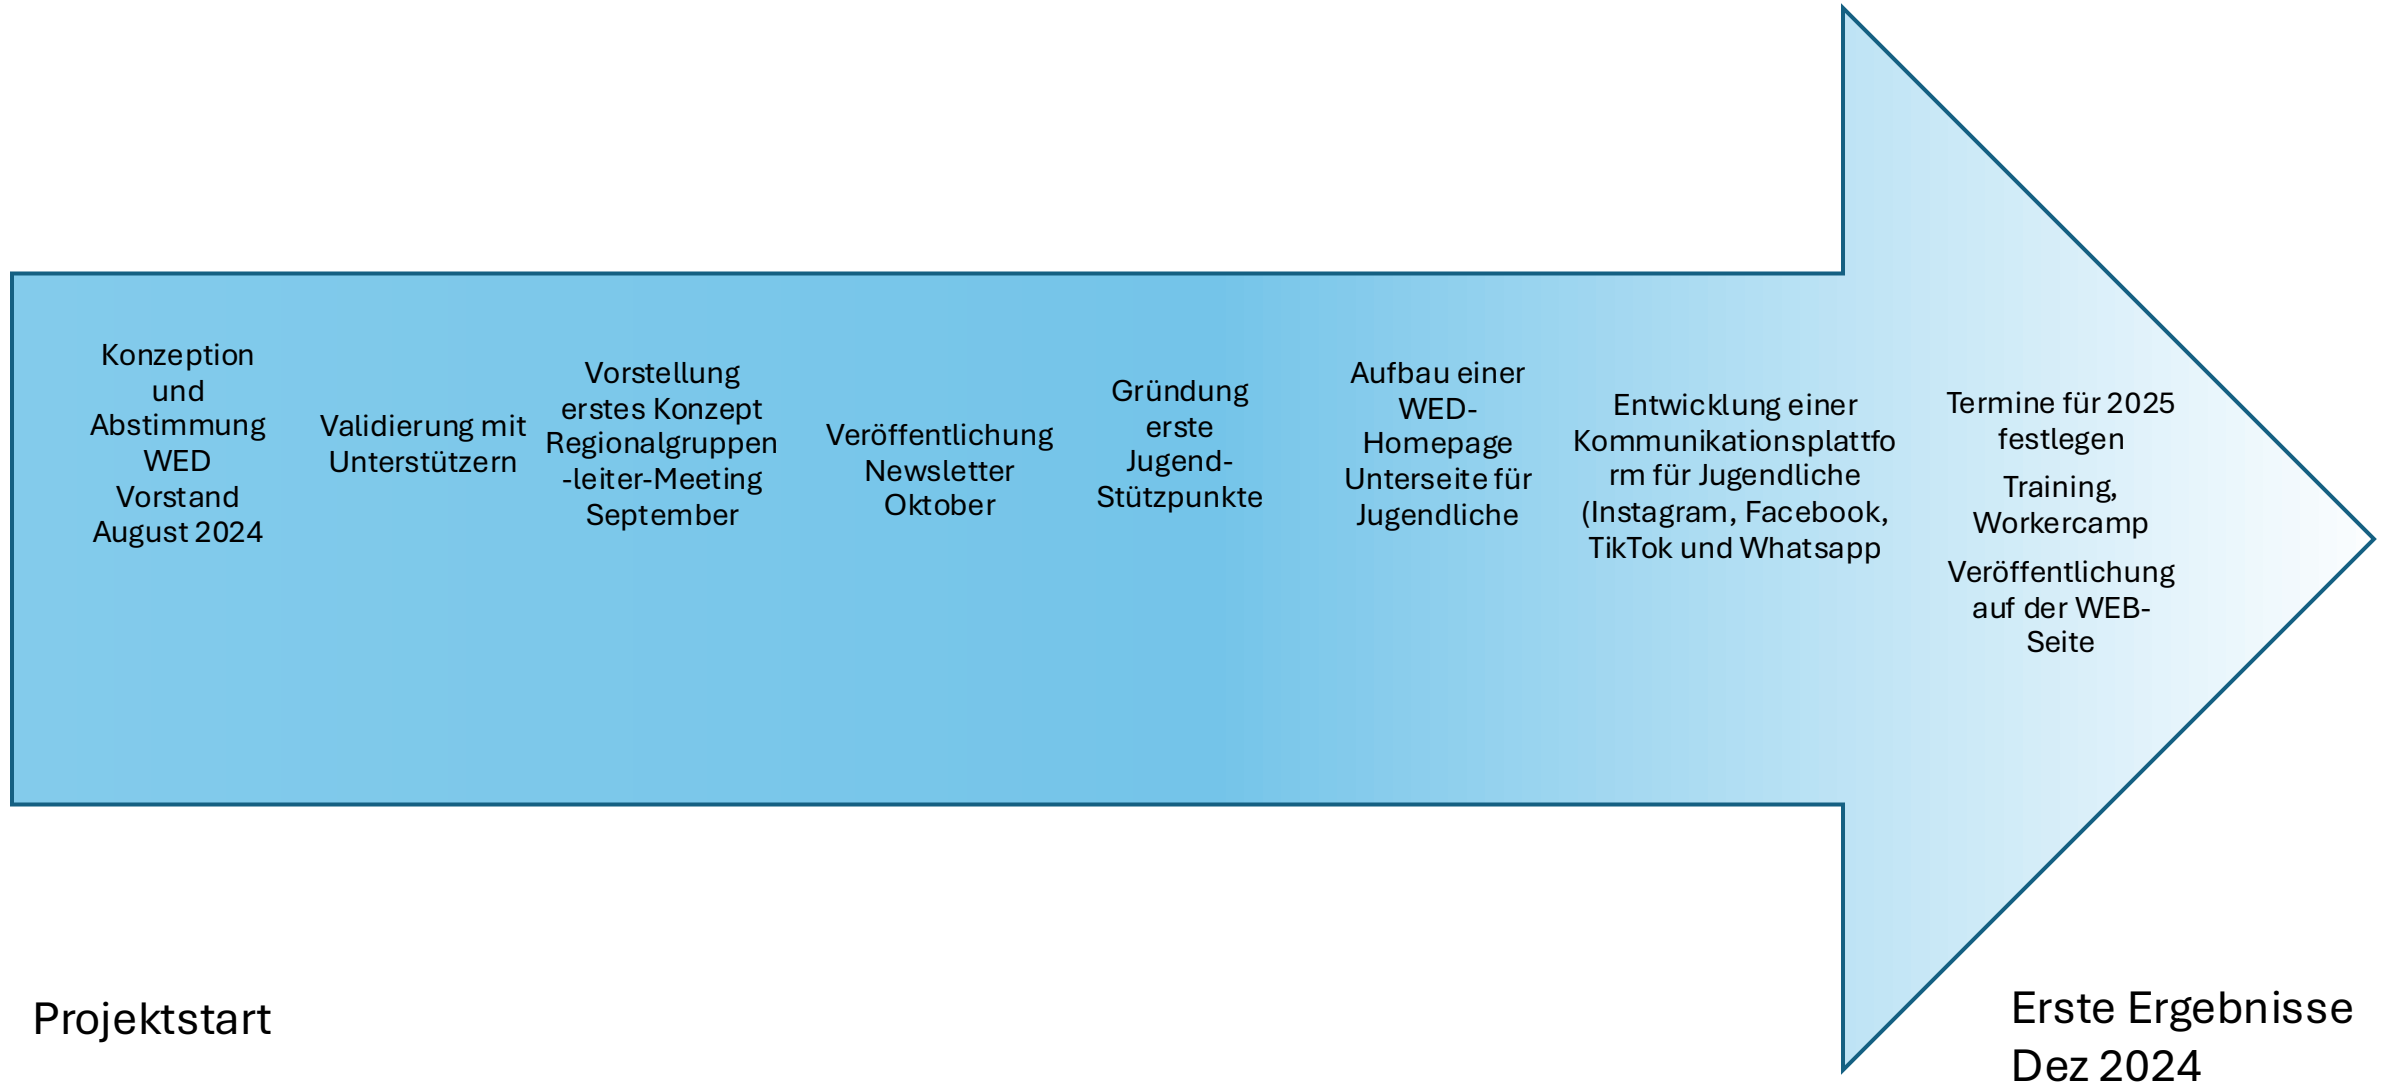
Konzeption und Abstimmung WED Vorstand August 2024

Validierung mit Unterstützern

Vorstellung erstes Konzept Regionalgruppen-leiter-Meeting September

Veröffentlichung Newsletter Oktober

Gründung erste Jugend-Stützpunkte

Aufbau einer WED-Homepage Unterseite für Jugendliche

Entwicklung einer Kommunikationsplattform für Jugendliche (Instagram, Facebook, TikTok und Whatsapp

Termine für 2025 festlegen

Training, Workercamp

Veröffentlichung auf der WEB-Seite

Projektstart

Erste Ergebnisse Dez 2024